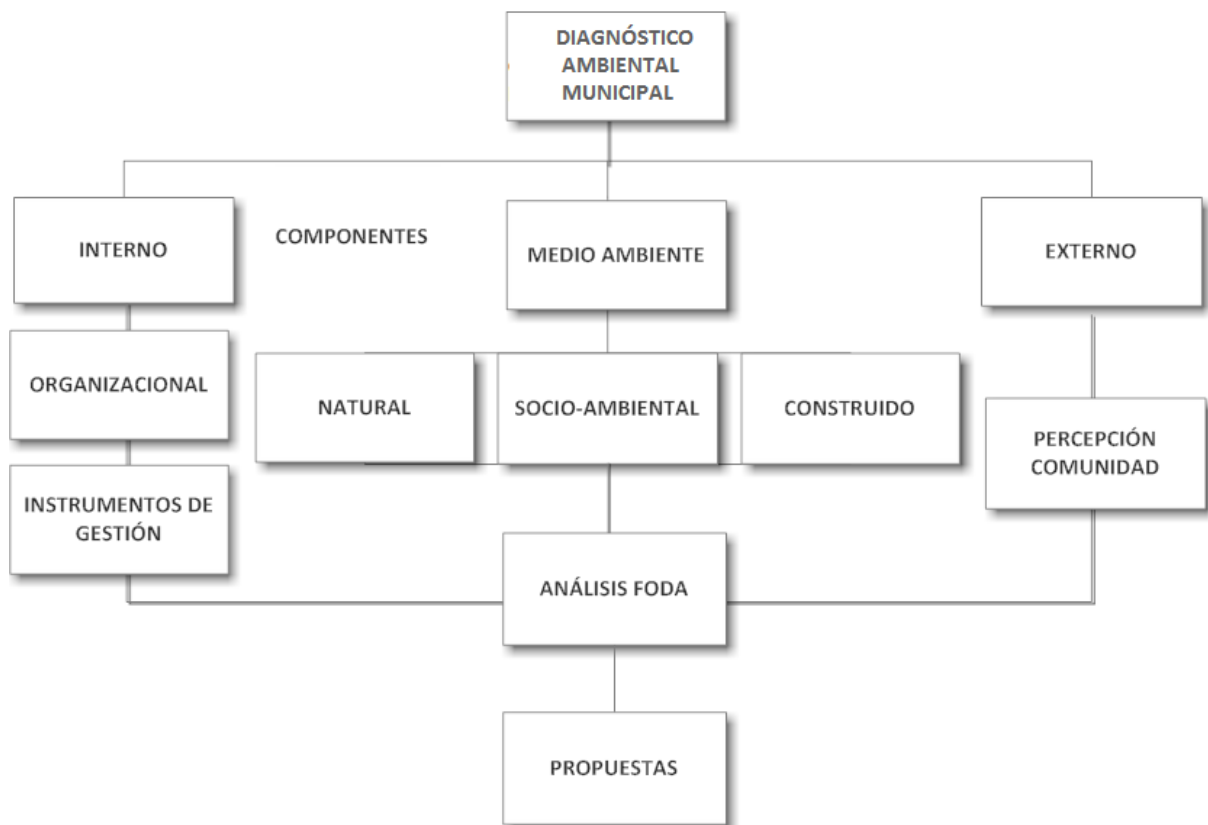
DIAGNÓSTICO AMBIENTAL MUNICIPAL

INTERNO

COMPONENTES

MEDIO AMBIENTE

EXTERNO

ORGANIZACIONAL

NATURAL

SOCIO-AMBIENTAL

CONSTRUIDO

PERCEPCIÓN COMUNIDAD

INSTRUMENTOS DE GESTIÓN

ANÁLISIS FODA

PROPUESTAS